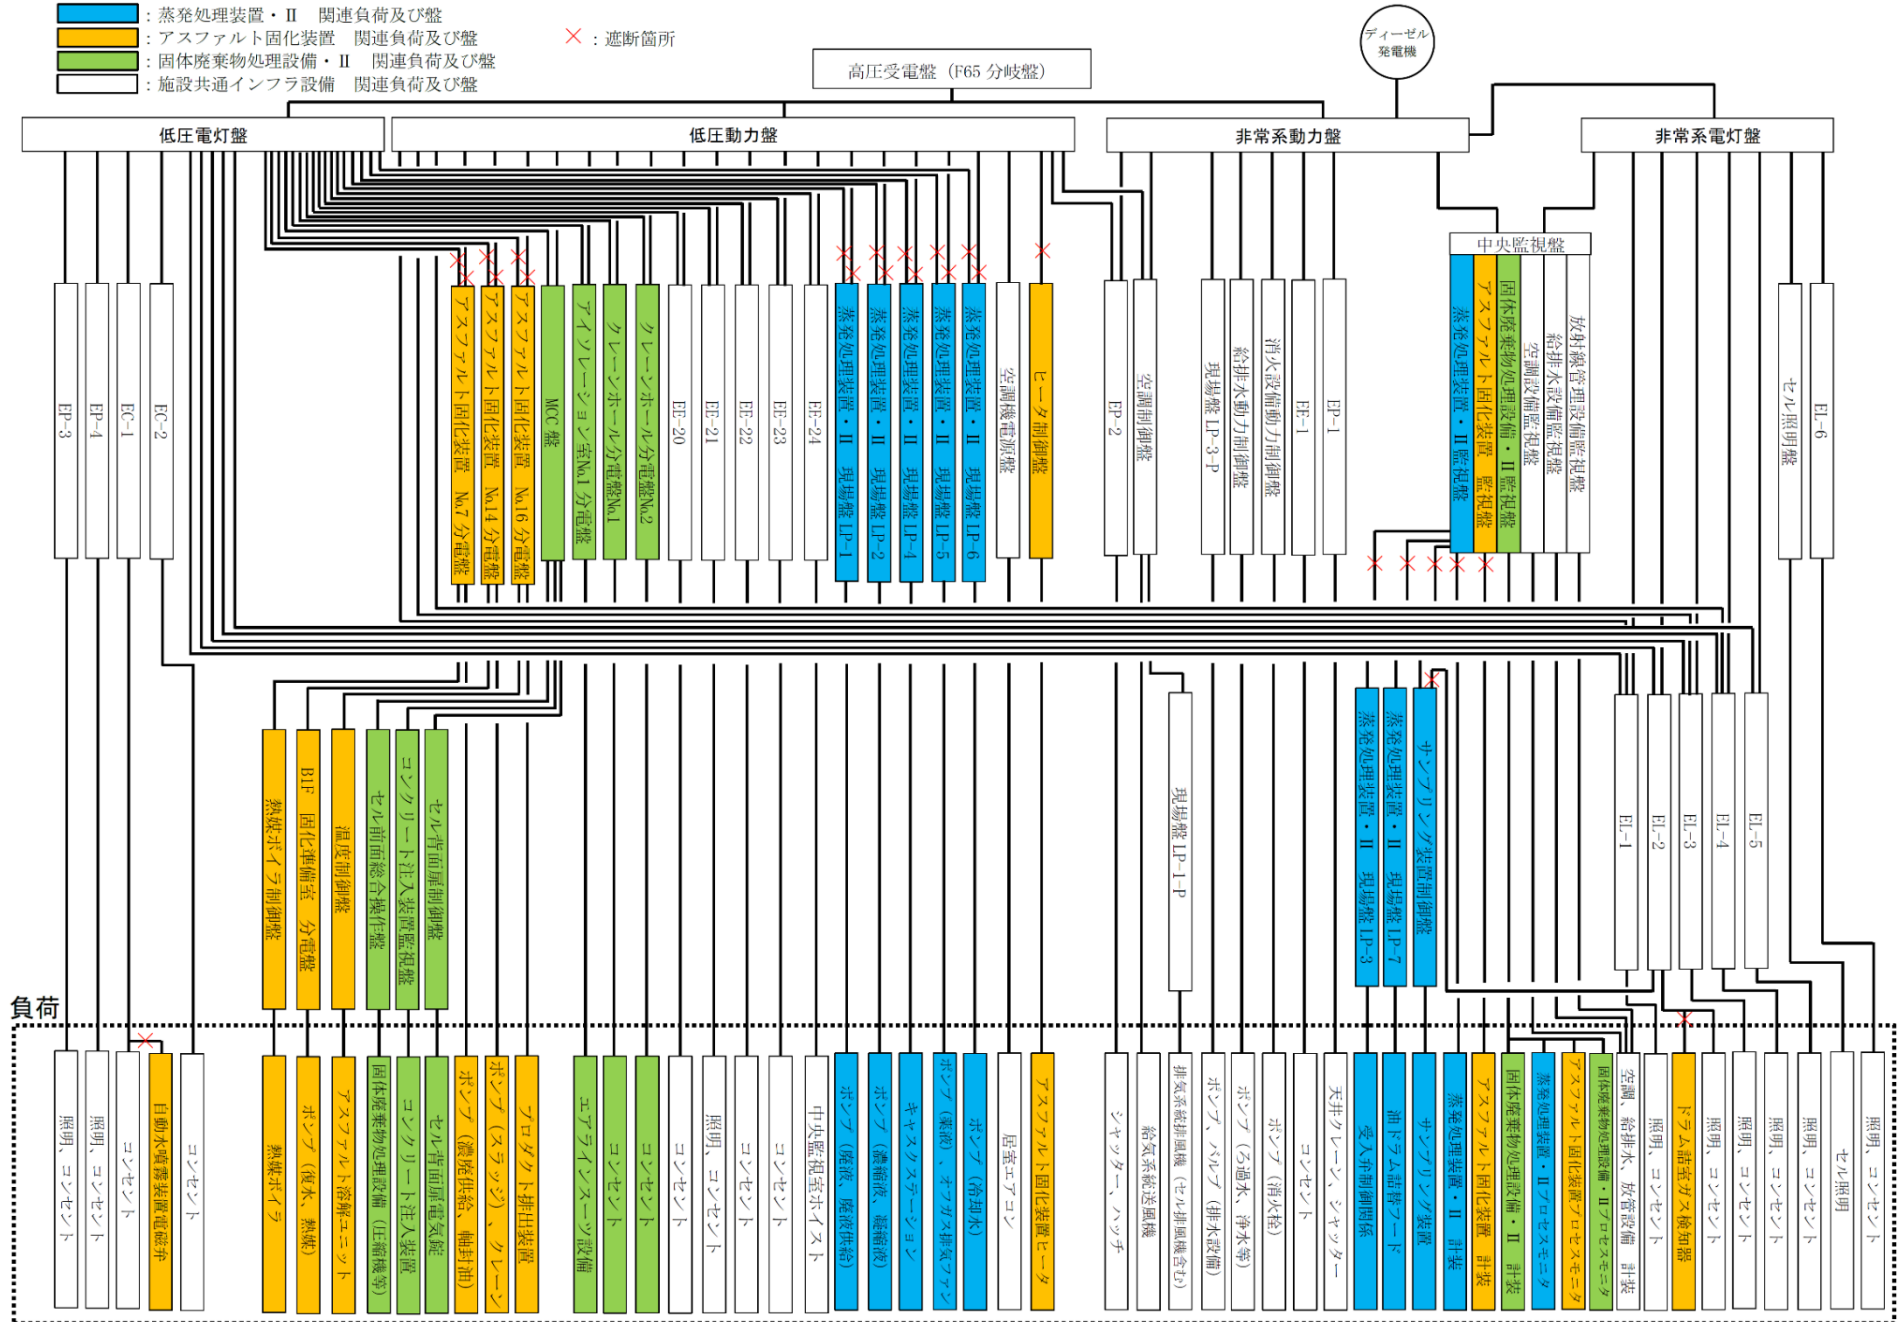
：蒸発処理装置・Ⅱ　関連負荷及び盤
：アスファルト固化装置　関連負荷及び盤
：固体廃棄物処理設備・Ⅱ　関連負荷及び盤
：施設共通インフラ設備　関連負荷及び盤

×：遮断箇所

高圧受電盤（F65 分岐盤）

ディーゼル発電機

低圧電灯盤

低圧動力盤

非常系動力盤

非常系電灯盤

EP-3
EP-4
EC-1
EC-2
アスファルト固化装置 No.7 分電盤
アスファルト固化装置 No.14 分電盤
アスファルト固化装置 No.16 分電盤
MCC 盤
アイソレーション室No.1 分電盤
クレーンホール分電盤No.1
クレーンホール分電盤No.2
EE-20
EE-21
EE-22
EE-23
EE-24
蒸発処理装置・Ⅱ 現場盤 LP-1
蒸発処理装置・Ⅱ 現場盤 LP-2
蒸発処理装置・Ⅱ 現場盤 LP-4
蒸発処理装置・Ⅱ 現場盤 LP-5
蒸発処理装置・Ⅱ 現場盤 LP-6
空調機電源盤
ヒータ制御盤
EP-2
空調制御盤
現場盤 LP-3-P
給排水動力制御盤
消火設備動力制御盤
FE-1
EP-1

中央監視盤
蒸発処理装置・Ⅱ 監視盤
アスファルト固化装置 監視盤
固体廃棄物処理設備・Ⅱ 監視盤
空調設備監視盤
給排水設備監視盤
放射線管理設備監視盤
セル照明盤
EL-6

熱媒ボイラ制御盤
BIF 固化準備室 分電盤
温度制御盤
セル前面総合操作盤
コンクリート注入装置監視盤
セル背面扉制御盤
現場盤 LP-1-P
蒸発処理装置・Ⅱ 現場盤 LP-3
蒸発処理装置・Ⅱ 現場盤 LP-7
サンプリング装置制御盤
EL-1
EL-2
EL-3
EL-4
EL-5

負荷

照明、コンセント
照明、コンセント
コンセント
自動火災報知設備電源部
コンセント
熱媒ボイラ
ポンプ（廃水、熱媒）
アスファルト溶解ユニット
固体廃棄物処理設備（圧縮機等）
コンクリート注入装置
セル背面扉電気錠
ポンプ（濃縮供給、軸封油）
ポンプ（スラッジ）、クレーン
プロダクト排出装置
エアラインスーツ設備
コンセント
コンセント
コンセント
照明、コンセント
コンセント
コンセント
中央監視室ホイスト
ポンプ（廃液、廃液供給）
ポンプ（濃縮液、凝縮液）
キャスクステーション
ポンプ（凝液）、オフガス排気ファン
ポンプ（冷却水）
居室エアコン
アスファルト固化装置ヒータ
シャッター、ハッチ
給気系統送風機
排気系統排風機（セル排風機含む）
ポンプ、バルブ（排水設備）
ポンプ（ろ過水、浄水等）
ポンプ（消火栓）
コンセント
天井クレーン、シャッター
受入弁制御盤
重ドラム詰替フード
サンプリング装置
蒸発処理装置・Ⅱ 計装
アスファルト固化装置 計装
固体廃棄物処理設備・Ⅱ 計装
蒸発処理装置・Ⅱプロセスモニタ
アスファルト固化装置プロセスモニタ
固体廃棄物処理設備・Ⅱプロセスモニタ
空調、給排水、放管設備 計装
照明、コンセント
ドラム詰室ガス検知器
照明、コンセント
照明、コンセント
照明、コンセント
照明、コンセント
セル照明
照明、コンセント